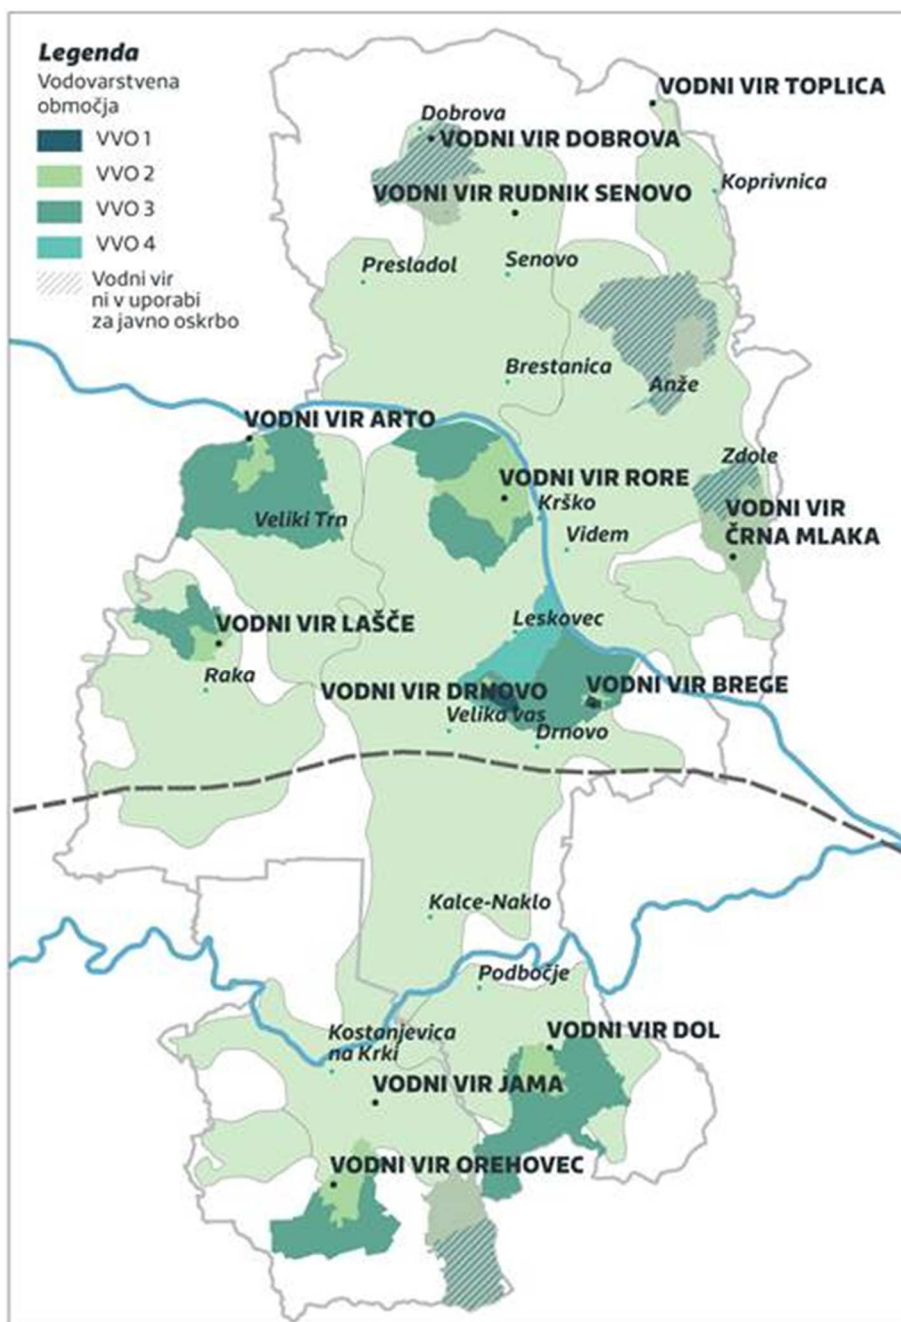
Legenda
Vodovarstvena območja
VVO 1
VVO 2
VVO 3
VVO 4
Vodni vir ni v uporabi za javno oskrbo

VODNI VIR TOPLICA
Dobrova
VODNI VIR DOBROVA
VODNI VIR RUDNIK SENOVO
Koprivnica
Presladol
Senovo
Brestanica
Anže
VODNI VIR ARTO
Zdole
VODNI VIR RORE
Krško
VODNI VIR ČRNA MLAKA
Veliki Trn
Videm
VODNI VIR LAŠČE
Leskovec
Raka
VODNI VIR DRNOVO
VODNI VIR BREGE
Velika vas
Drnovo
Kalce-Naklo
Podbočje
Kostanjevica na Krki
VODNI VIR DOL
VODNI VIR JAMA
VODNI VIR OREHOVEC